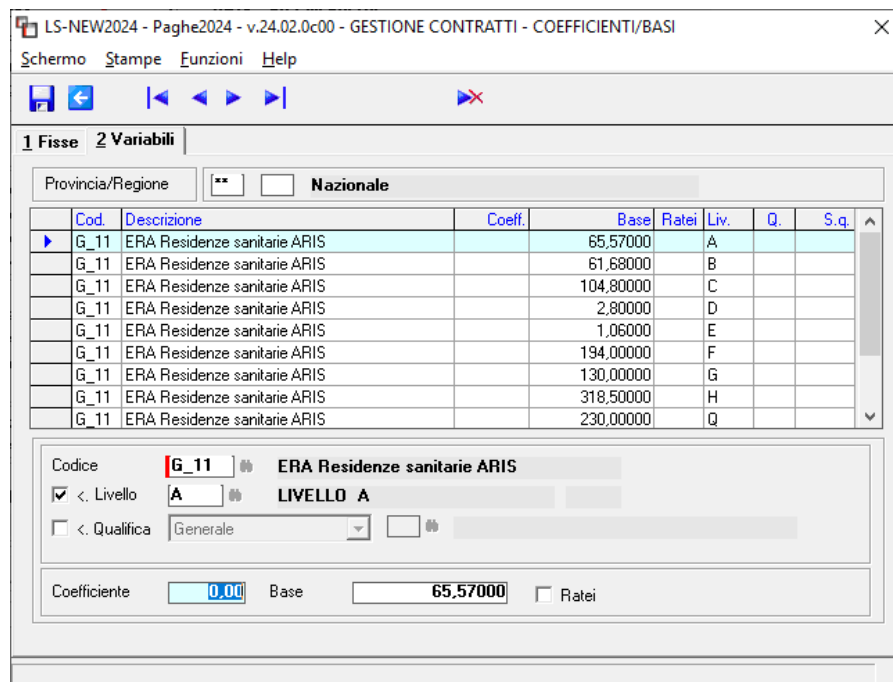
LS-NEW2024 - Paghe2024 - v.24.02.0c00 - GESTIONE CONTRATTI - COEFFICIENTI/BASI

Schermo Stampe Funzioni Help

1 Fisse 2 Variabili

Provincia/Regione ** Nazionale

| Cod. | Descrizione | Coeff. | Base | Ratei | Liv. | Q. | S.q. |
|---|---|---|---|---|---|---|---|
| G_11 | ERA Residenze sanitarie ARIS | | 65,57000 | | A | | |
| G_11 | ERA Residenze sanitarie ARIS | | 61,68000 | | B | | |
| G_11 | ERA Residenze sanitarie ARIS | | 104,80000 | | C | | |
| G_11 | ERA Residenze sanitarie ARIS | | 2,80000 | | D | | |
| G_11 | ERA Residenze sanitarie ARIS | | 1,06000 | | E | | |
| G_11 | ERA Residenze sanitarie ARIS | | 194,00000 | | F | | |
| G_11 | ERA Residenze sanitarie ARIS | | 130,00000 | | G | | |
| G_11 | ERA Residenze sanitarie ARIS | | 318,50000 | | H | | |
| G_11 | ERA Residenze sanitarie ARIS | | 230,00000 | | Q | | |

Codice G_11 ERA Residenze sanitarie ARIS
<. Livello A LIVELLO A
<. Qualifica Generale

Coefficiente 0,00 Base 65,57000 Ratei